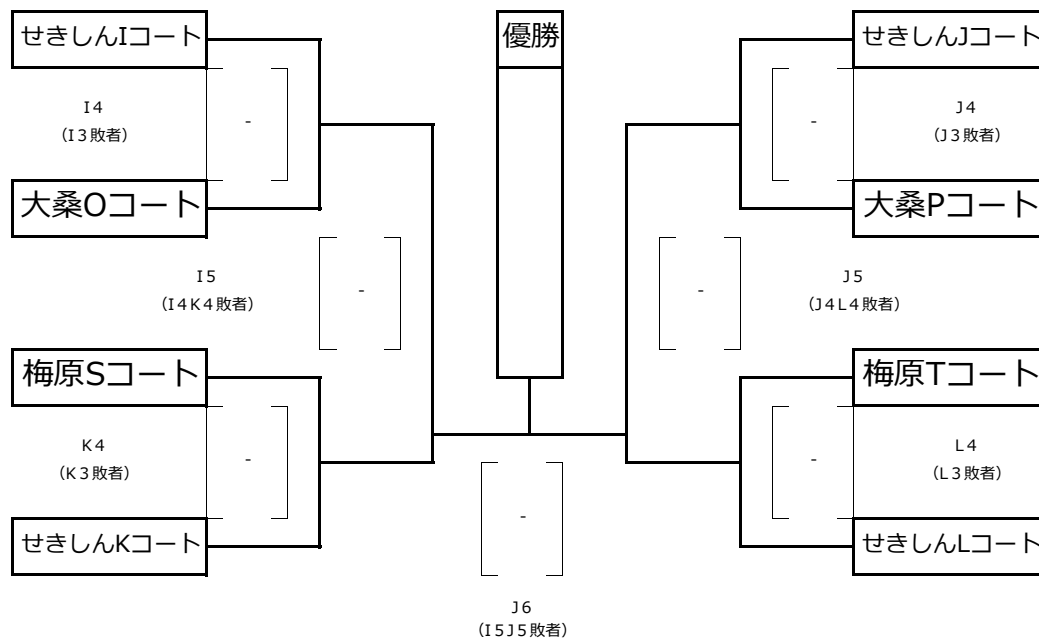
せきしんIコート

I4
(I3敗者)

-

大桑Oコート

I5
(I4K4敗者)

-

梅原Sコート

K4
(K3敗者)

-

せきしんKコート

優勝

-

J6
(I5J5敗者)

せきしんJコート

-

J4
(J3敗者)

大桑Pコート

-

J5
(J4L4敗者)

梅原Tコート

-

L4
(L3敗者)

せきしんLコート